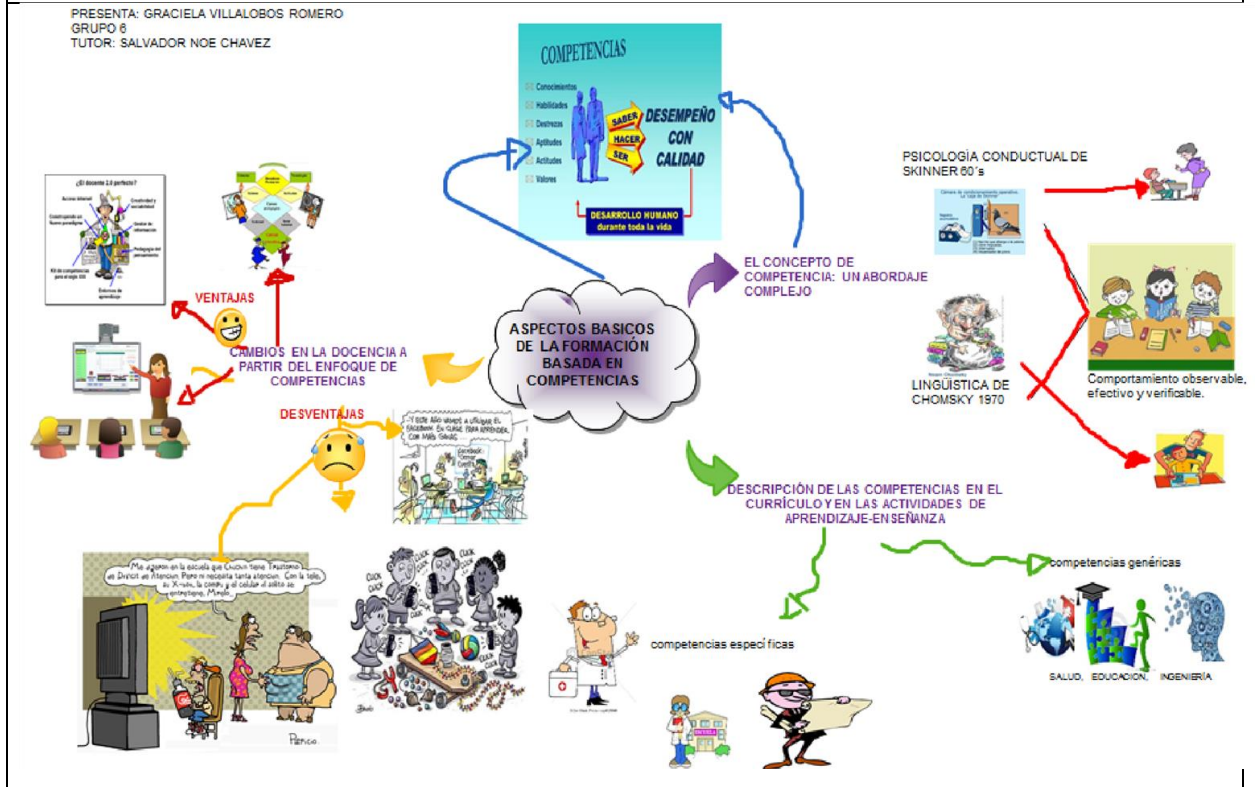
PRESENTA: GRACIELA VILLALOBOS ROMERO
GRUPO 6
TUTOR: SALVADOR NOE CHAVEZ

COMPETENCIAS
Conocimientos
Habilidades
Destrezas
Aptitudes
Actitudes
Valores
SABER
HACER
SER
DESEMPEÑO CON CALIDAD
DESARROLLO HUMANO durante toda la vida

PSICOLOGÍA CONDUCTUAL DE SKINNER 60´s

EL CONCEPTO DE COMPETENCIA: UN ABORDAJE COMPLEJO

¿El docente 2.0 perfecto?

VENTAJAS

ASPECTOS BASICOS DE LA FORMACIÓN BASADA EN COMPETENCIAS

CAMBIOS EN LA DOCENCIA A PARTIR DEL ENFOQUE DE COMPETENCIAS

LINGÜISTICA DE CHOMSKY 1970

Comportamiento observable, efectivo y verificable.

DESVENTAJAS

-Y ESTE AÑO VAMOS A UTILIZAR EL FACEBOOK EN CLASE PARA APRENDER CON MÁS GANAS.

DESCRIPCIÓN DE LAS COMPETENCIAS EN EL CURRÍCULO Y EN LAS ACTIVIDADES DE APRENDIZAJE-ENSEÑANZA

competencias genéricas

Me dijeron en la escuela que Chucho tiene Trastorno de Déficit de Atención. Pero ni necesita tanta atención. Con la tele, su X-box, la compu y el celular él solito se entretiene. Miralo...

competencias especí ficas

SALUD, EDUCACION, INGENIERÍA